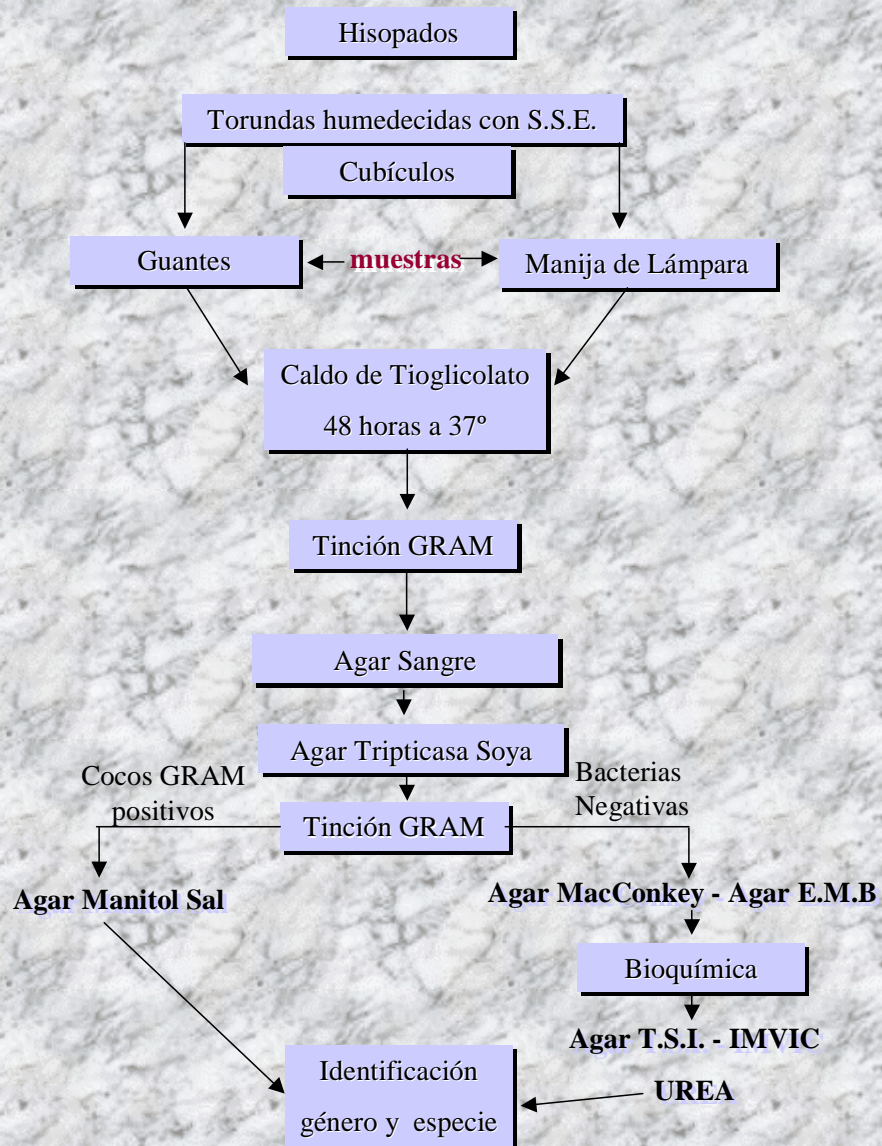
Hisopados

Torundas humedecidas con S.S.E.

Cubículos

Guantes

muestras

Manija de Lámpara

Caldo de Tioglicolato

48 horas a 37º

Tinción GRAM

Agar Sangre

Agar Tripticasa Soya

Cocos GRAM positivos

Bacterias Negativas

Tinción GRAM

Agar Manitol Sal

Agar MacConkey - Agar E.M.B

Bioquímica

Agar T.S.I. - IMVIC

UREA

Identificación

género y especie